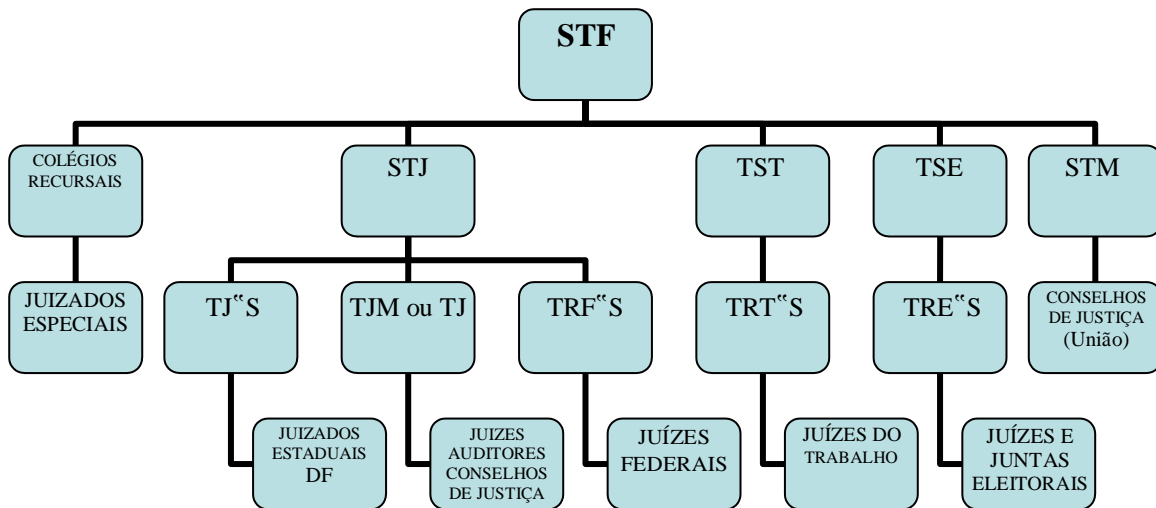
STF

COLÉGIOS RECURSAIS

STJ

TST

TSE

STM

JUIZADOS ESPECIAIS

TJ‟S

TJM ou TJ

TRF‟S

TRT‟S

TRE‟S

CONSELHOS DE JUSTIÇA (União)

JUIZADOS ESTADUAIS DF

JUIZES AUDITORES CONSELHOS DE JUSTIÇA

JUÍZES FEDERAIS

JUÍZES DO TRABALHO

JUÍZES E JUNTAS ELEITORAIS